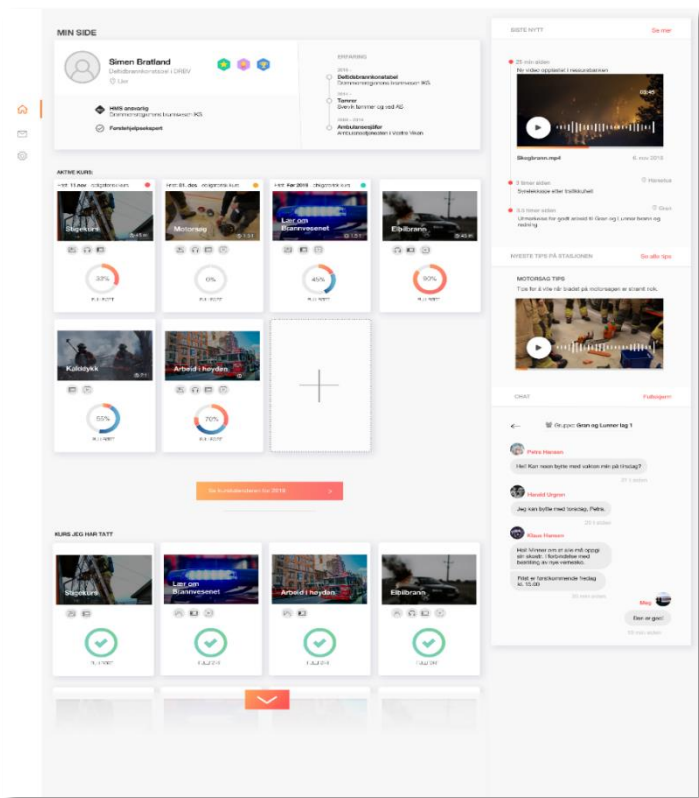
MIN SIDE

Simen Bratland
Deltidsbrannkonstabel i DRBV
Lier

HMS ansvarlig
Drammensregionens brannvesen IKS

Førstehjelpsekspert

ERFARING

2016
Deltidsbrannkonstabel
Drammensregionens brannvesen IKS

Tømrer
Svevik tømrer og ved AS

Ambulansesjåfør
Ambulansetjenesten i Vestre Viken

AKTIVE KURS

Frist 11 Nov obligatorisk kurs
Stigekurs
33%

Frist 01. des obligatorisk kurs
Motorsag
0%

Frist Feb 2019 obligatorisk kurs
Lær om Brannvesenet
45%

Elbilbrann
90%

Kalddykk
55%

Arbeid i høyden
70%

Se kursplanen for 2019

KURS JEG HAR TATT

Stigekurs

Lær om Brannvesenet

Arbeid i høyden

Elbilbrann

SISTE NYTT
Se mer

25 min siden
Ny video opplastet i ressursbanken

Skogbrann.mp4
6. nov 2018

3 timer siden
Snøskrape eller bølkskudd
Hanekus

3.5 timer siden
Utmerkelse for godt arbeid til Gran og Lunner brann og redning
Gran

NYESTE TIPS PÅ STASJONEN
Se alle tips

MOTORSAG TIPS
Tips for å vite når bladet på motorsagen er skarpt nok.

CHAT
Fullskjerm

Gruppe: Gran og Lunner lag 1

Petra Hansen
Hei! Kan noen bytte med vakten min på tirsdag?

Harald Ørgen
Jeg kan bytte med tirsdag, Petra.

Klaus Hansen
Hei! Vinner om er alle må oppgi sin skostr. i forbindelse med bestilling av nye vernesko.
Rått er førstkommende fredag kl. 10.00

Meg
Den er god!